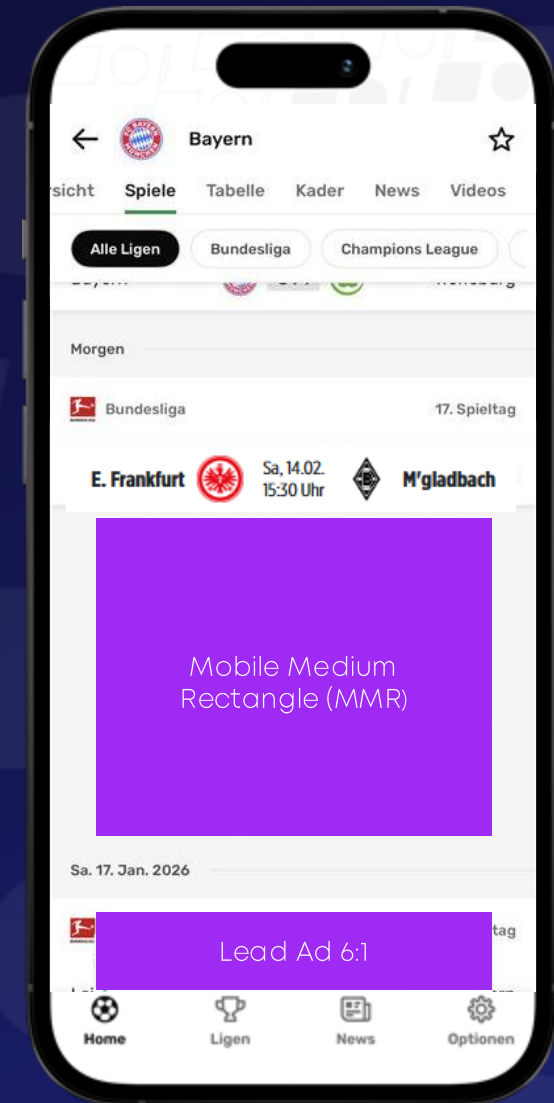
Bayern

rsicht Spiele Tabelle Kader News Videos

Alle Ligen Bundesliga Champions League

Morgen

Bundesliga 17. Spieltag

E. Frankfurt Sa, 14.02. 15:30 Uhr M'gladbach

Mobile Medium Rectangle (MMR)

Sa. 17. Jan. 2026

Lead Ad 6:1

tag

Home Ligen News Optionen